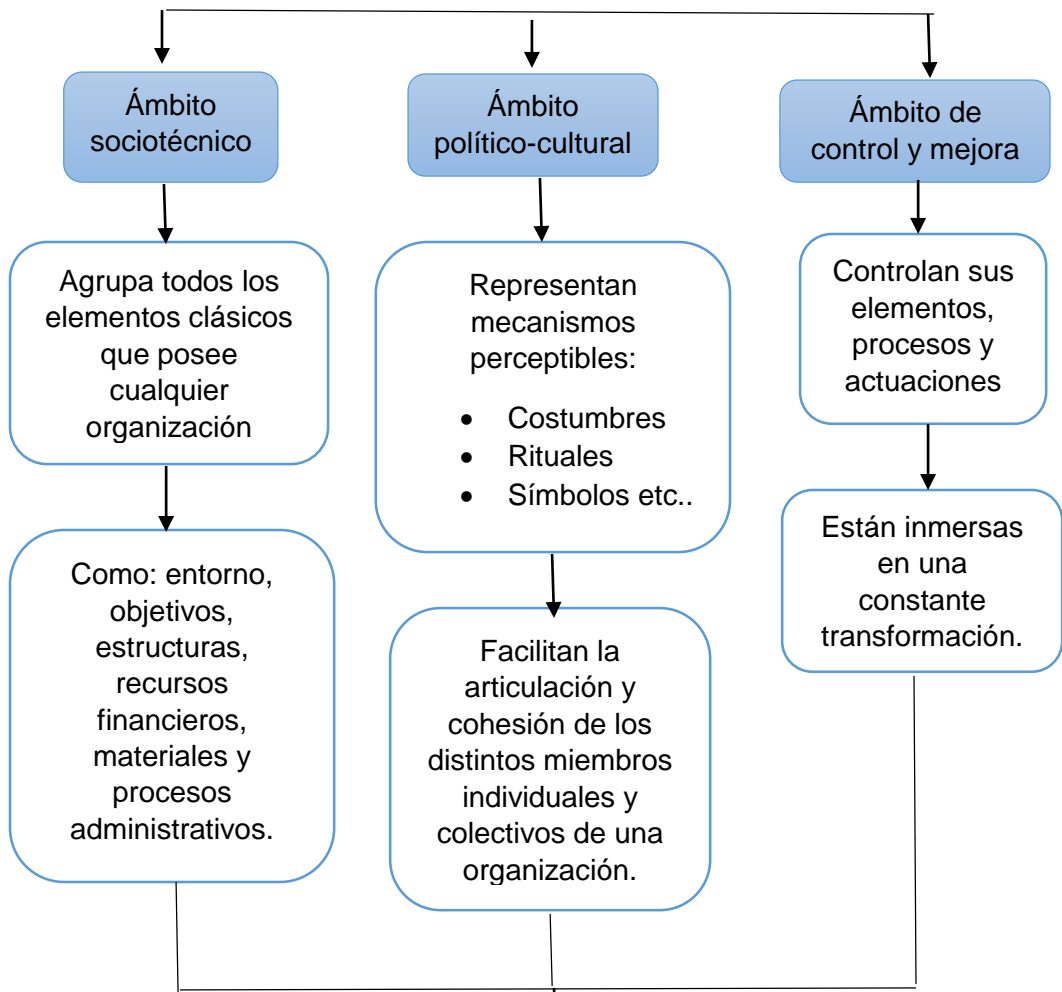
Ámbito sociotécnico

Agrupa todos los elementos clásicos que posee cualquier organización

Como: entorno, objetivos, estructuras, recursos financieros, materiales y procesos administrativos.

Ámbito político-cultural

Representan mecanismos perceptibles:
- Costumbres
- Rituales
- Símbolos etc..

Facilitan la articulación y cohesión de los distintos miembros individuales y colectivos de una organización.

Ámbito de control y mejora

Controlan sus elementos, procesos y actuaciones

Están inmersas en una constante transformación.